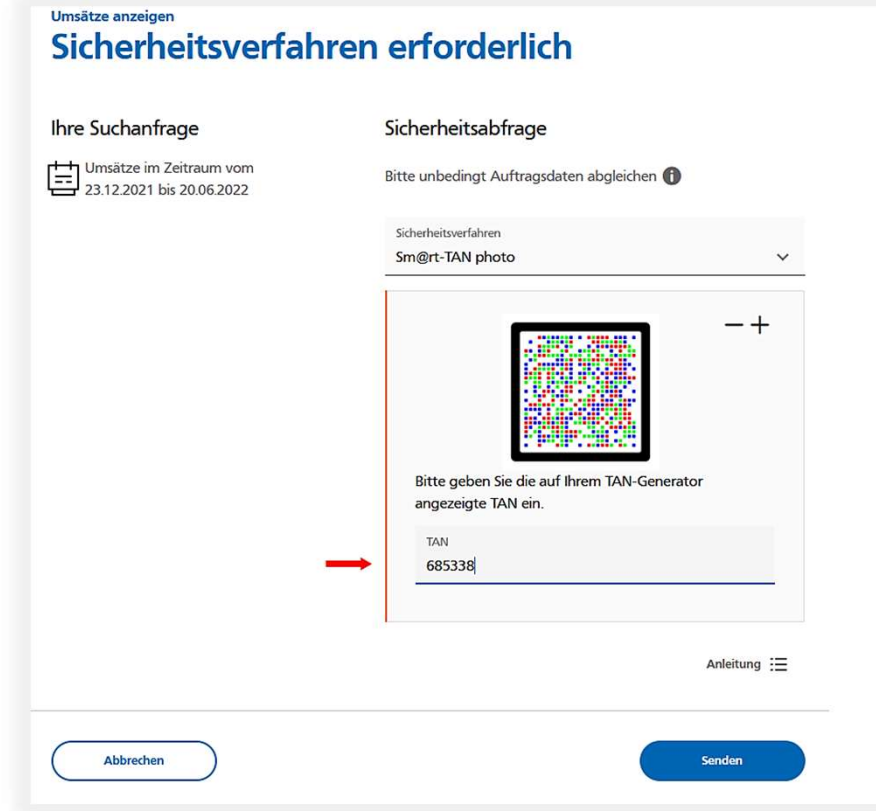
Umsätze anzeigen
Sicherheitsverfahren erforderlich

Ihre Suchanfrage

Umsätze im Zeitraum vom 23.12.2021 bis 20.06.2022

Sicherheitsabfrage

Bitte unbedingt Auftragsdaten abgleichen

Sicherheitsverfahren
Sm@rt-TAN photo

− +

Bitte geben Sie die auf Ihrem TAN-Generator angezeigte TAN ein.

TAN
685338

Anleitung

Abbrechen

Senden